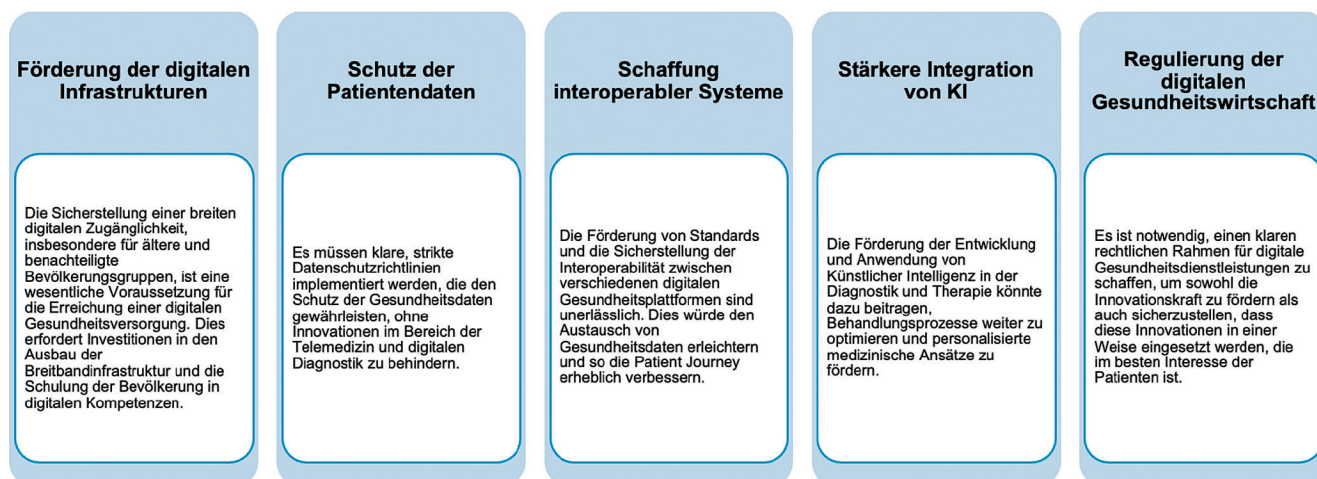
Förderung der digitalen Infrastrukturen

Die Sicherstellung einer breiten digitalen Zugänglichkeit, insbesondere für ältere und benachteiligte Bevölkerungsgruppen, ist eine wesentliche Voraussetzung für die Erreichung einer digitalen Gesundheitsversorgung. Dies erfordert Investitionen in den Ausbau der Breitbandinfrastruktur und die Schulung der Bevölkerung in digitalen Kompetenzen.

Schutz der Patientendaten

Es müssen klare, strikte Datenschutzrichtlinien implementiert werden, die den Schutz der Gesundheitsdaten gewährleisten, ohne Innovationen im Bereich der Telemedizin und digitalen Diagnostik zu behindern.

Schaffung interoperabler Systeme

Die Förderung von Standards und die Sicherstellung der Interoperabilität zwischen verschiedenen digitalen Gesundheitsplattformen sind unerlässlich. Dies würde den Austausch von Gesundheitsdaten erleichtern und so die Patient Journey erheblich verbessern.

Stärkere Integration von KI

Die Förderung der Entwicklung und Anwendung von Künstlicher Intelligenz in der Diagnostik und Therapie könnte dazu beitragen, Behandlungsprozesse weiter zu optimieren und personalisierte medizinische Ansätze zu fördern.

Regulierung der digitalen Gesundheitswirtschaft

Es ist notwendig, einen klaren rechtlichen Rahmen für digitale Gesundheitsdienstleistungen zu schaffen, um sowohl die Innovationskraft zu fördern als auch sicherzustellen, dass diese Innovationen in einer Weise eingesetzt werden, die im besten Interesse der Patienten ist.